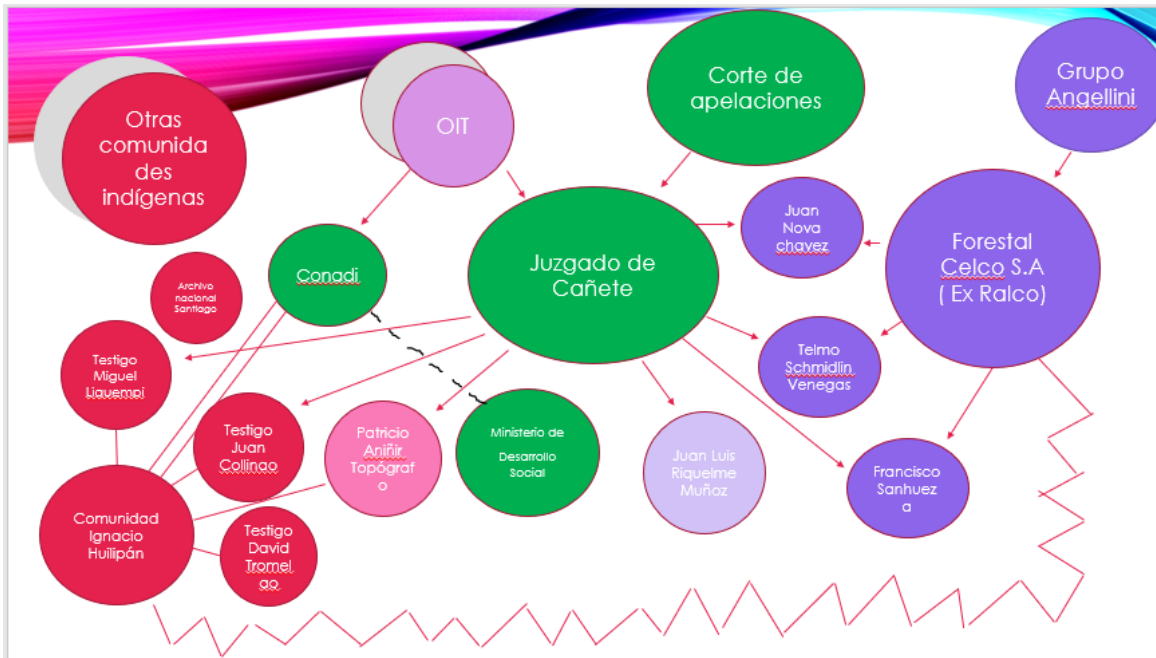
Otras comunidades indígenas

OIT

Corte de apelaciones

Grupo Angellini

Juan Nova chavez

Forestal Celco S.A ( Ex Ralco)

Conadi

Juzgado de Cañete

Archivo nacional Santiago

Testigo Miguel Liquempi

Telmo Schmidlin Venegas

Testigo Juan Collinao

Patricio Aniñir Topógrafo

Ministerio de Desarrollo Social

Juan Luis Riquelme Muñoz

Francisco Sanhueza

Comunidad Ignacio Huilipán

Testigo David Tromelao